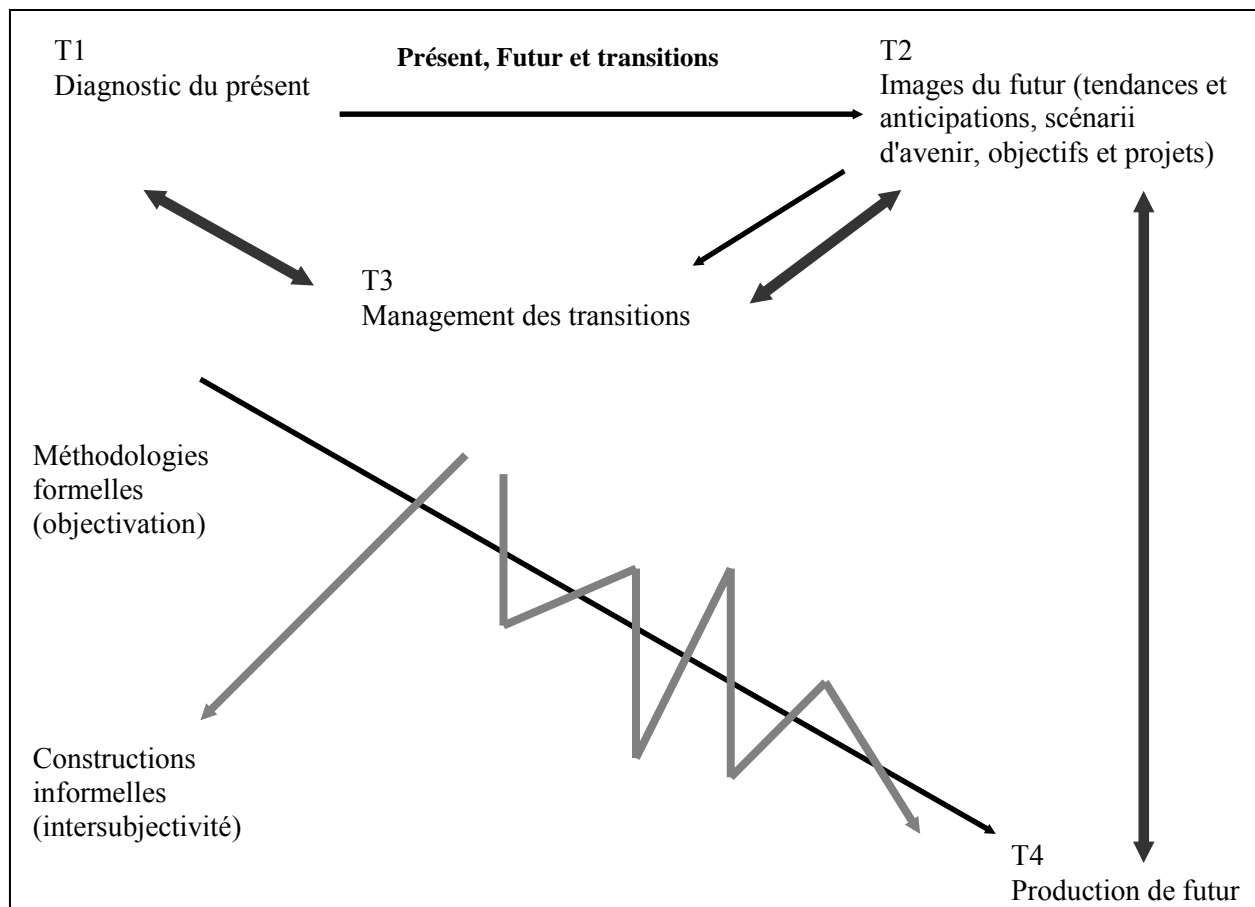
T1
Diagnostic du présent

**Présent, Futur et transitions**

T2
Images du futur (tendances et anticipations, scénarii d'avenir, objectifs et projets)

T3
Management des transitions

Méthodologies formelles (objectivation)

Constructions informelles (intersubjectivité)

T4
Production de futur